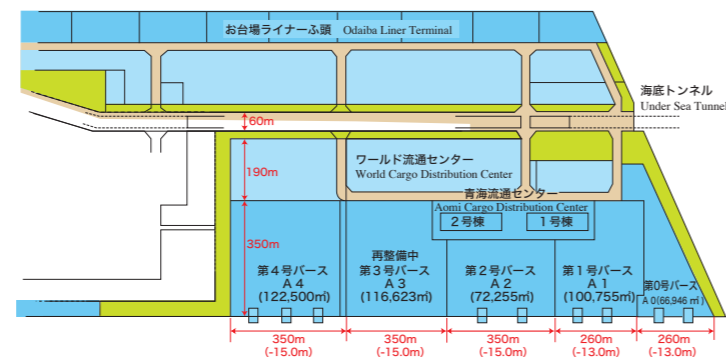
お台場ライナーふ頭 Odaiba Liner Terminal

海底トンネル
Under Sea Tunnel

60m

190m

350m

ワールド流通センター
World Cargo Distribution Center

青海流通センター
Aomi Cargo Distribution Center

2号棟

1号棟

第4号バース
A 4
(122,500㎡)

再整備中
第3号バース
A 3
(116,623㎡)

第2号バース
A 2
(72,255㎡)

第1号バース
A 1
(100,755㎡)

第0号バース
A 0(66,946㎡)

350m
(-15.0m)

350m
(-15.0m)

350m
(-15.0m)

260m
(-13.0m)

260m
(-13.0m)